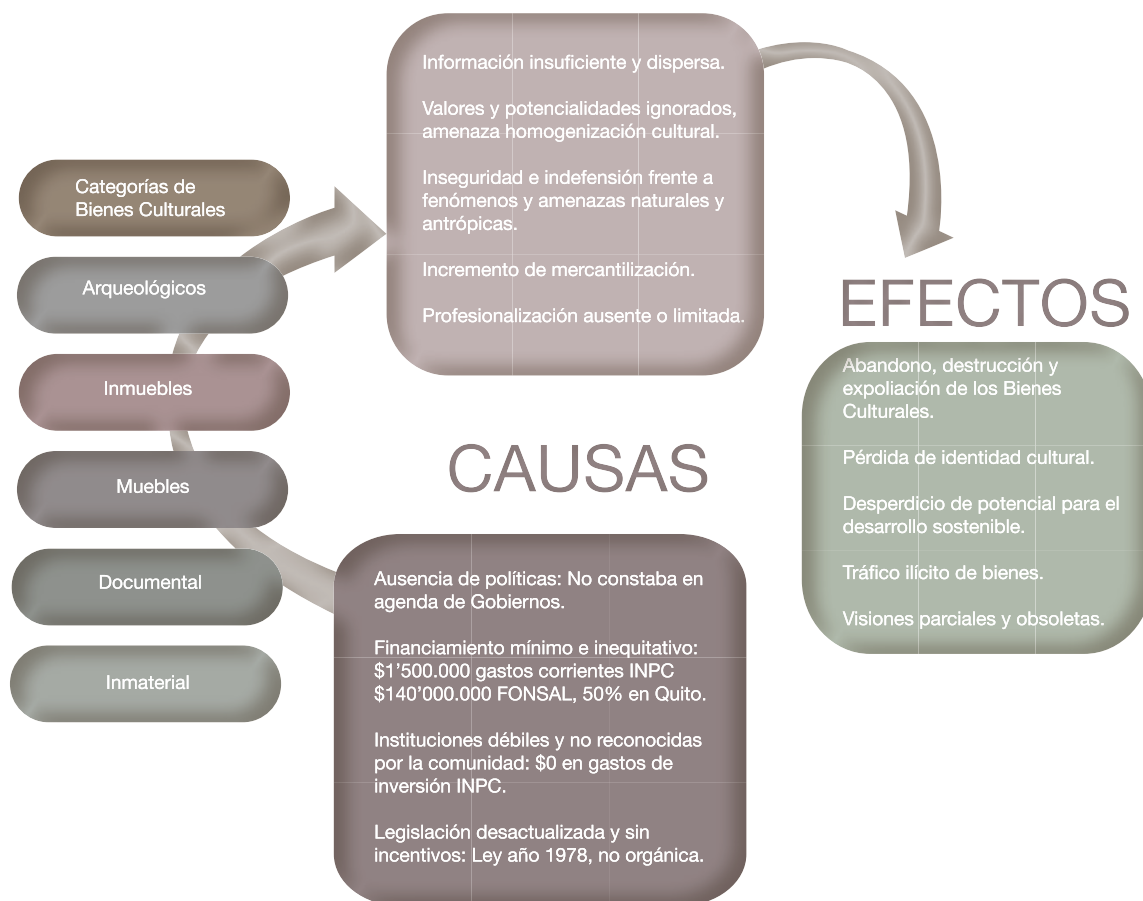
Categorías de Bienes Culturales

Arqueológicos

Inmuebles

Muebles

Documental

Inmaterial

Información insuficiente y dispersa.

Valores y potencialidades ignorados, amenaza homogenización cultural.

Inseguridad e indefensión frente a fenómenos y amenazas naturales y antrópicas.

Incremento de mercantilización.

Profesionalización ausente o limitada.

CAUSAS

Ausencia de políticas: No constaba en agenda de Gobiernos.

Financiamiento mínimo e inequitativo: \$1'500.000 gastos corrientes INPC \$140'000.000 FONSAL, 50% en Quito.

Instituciones débiles y no reconocidas por la comunidad: \$0 en gastos de inversión INPC.

Legislación desactualizada y sin incentivos: Ley año 1978, no orgánica.

EFECTOS

Abandono, destrucción y expoliación de los Bienes Culturales.

Pérdida de identidad cultural.

Desperdicio de potencial para el desarrollo sostenible.

Tráfico ilícito de bienes.

Visiones parciales y obsoletas.